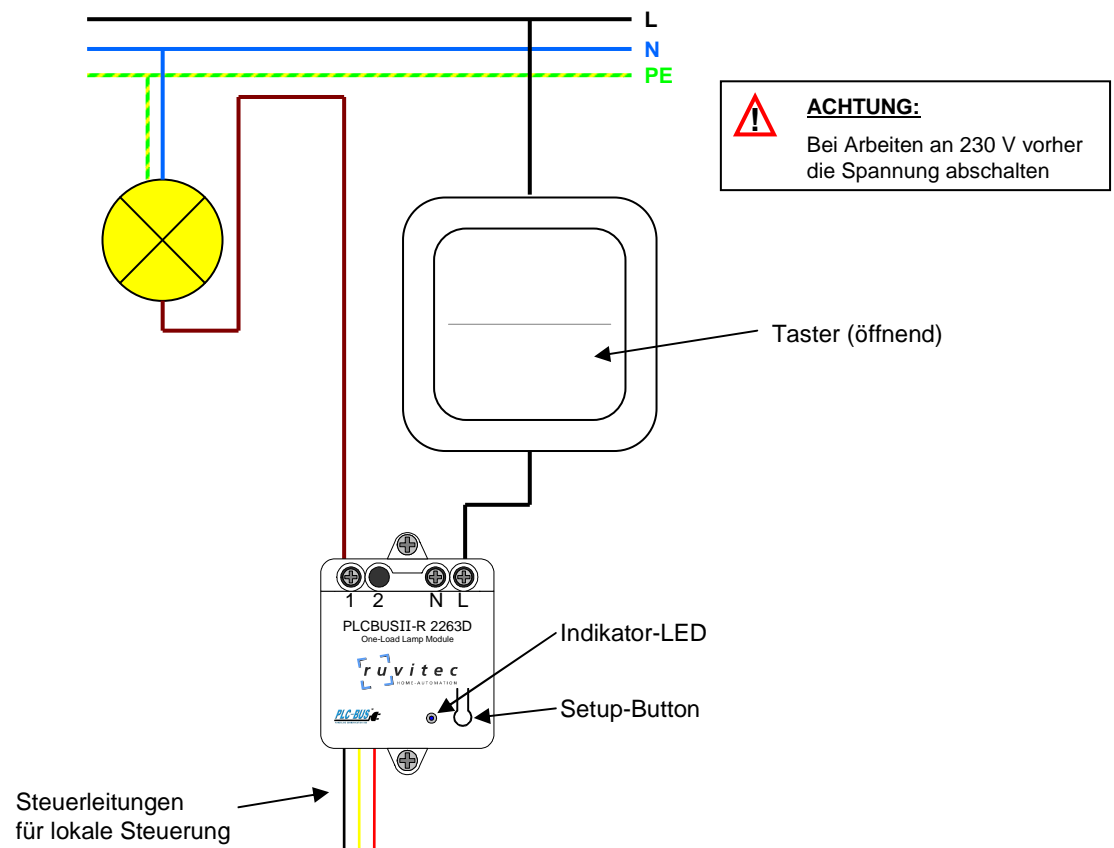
L
N
PE

ACHTUNG:
Bei Arbeiten an 230 V vorher die Spannung abschalten

Taster (öffnend)

1 2 N L
PLCBUSII-R 2263D
One-Load Lamp Module
ruvitec
HOME-AUTOMATION
PLC-BUS

Indikator-LED

Setup-Button

Steuerleitungen
für lokale Steuerung